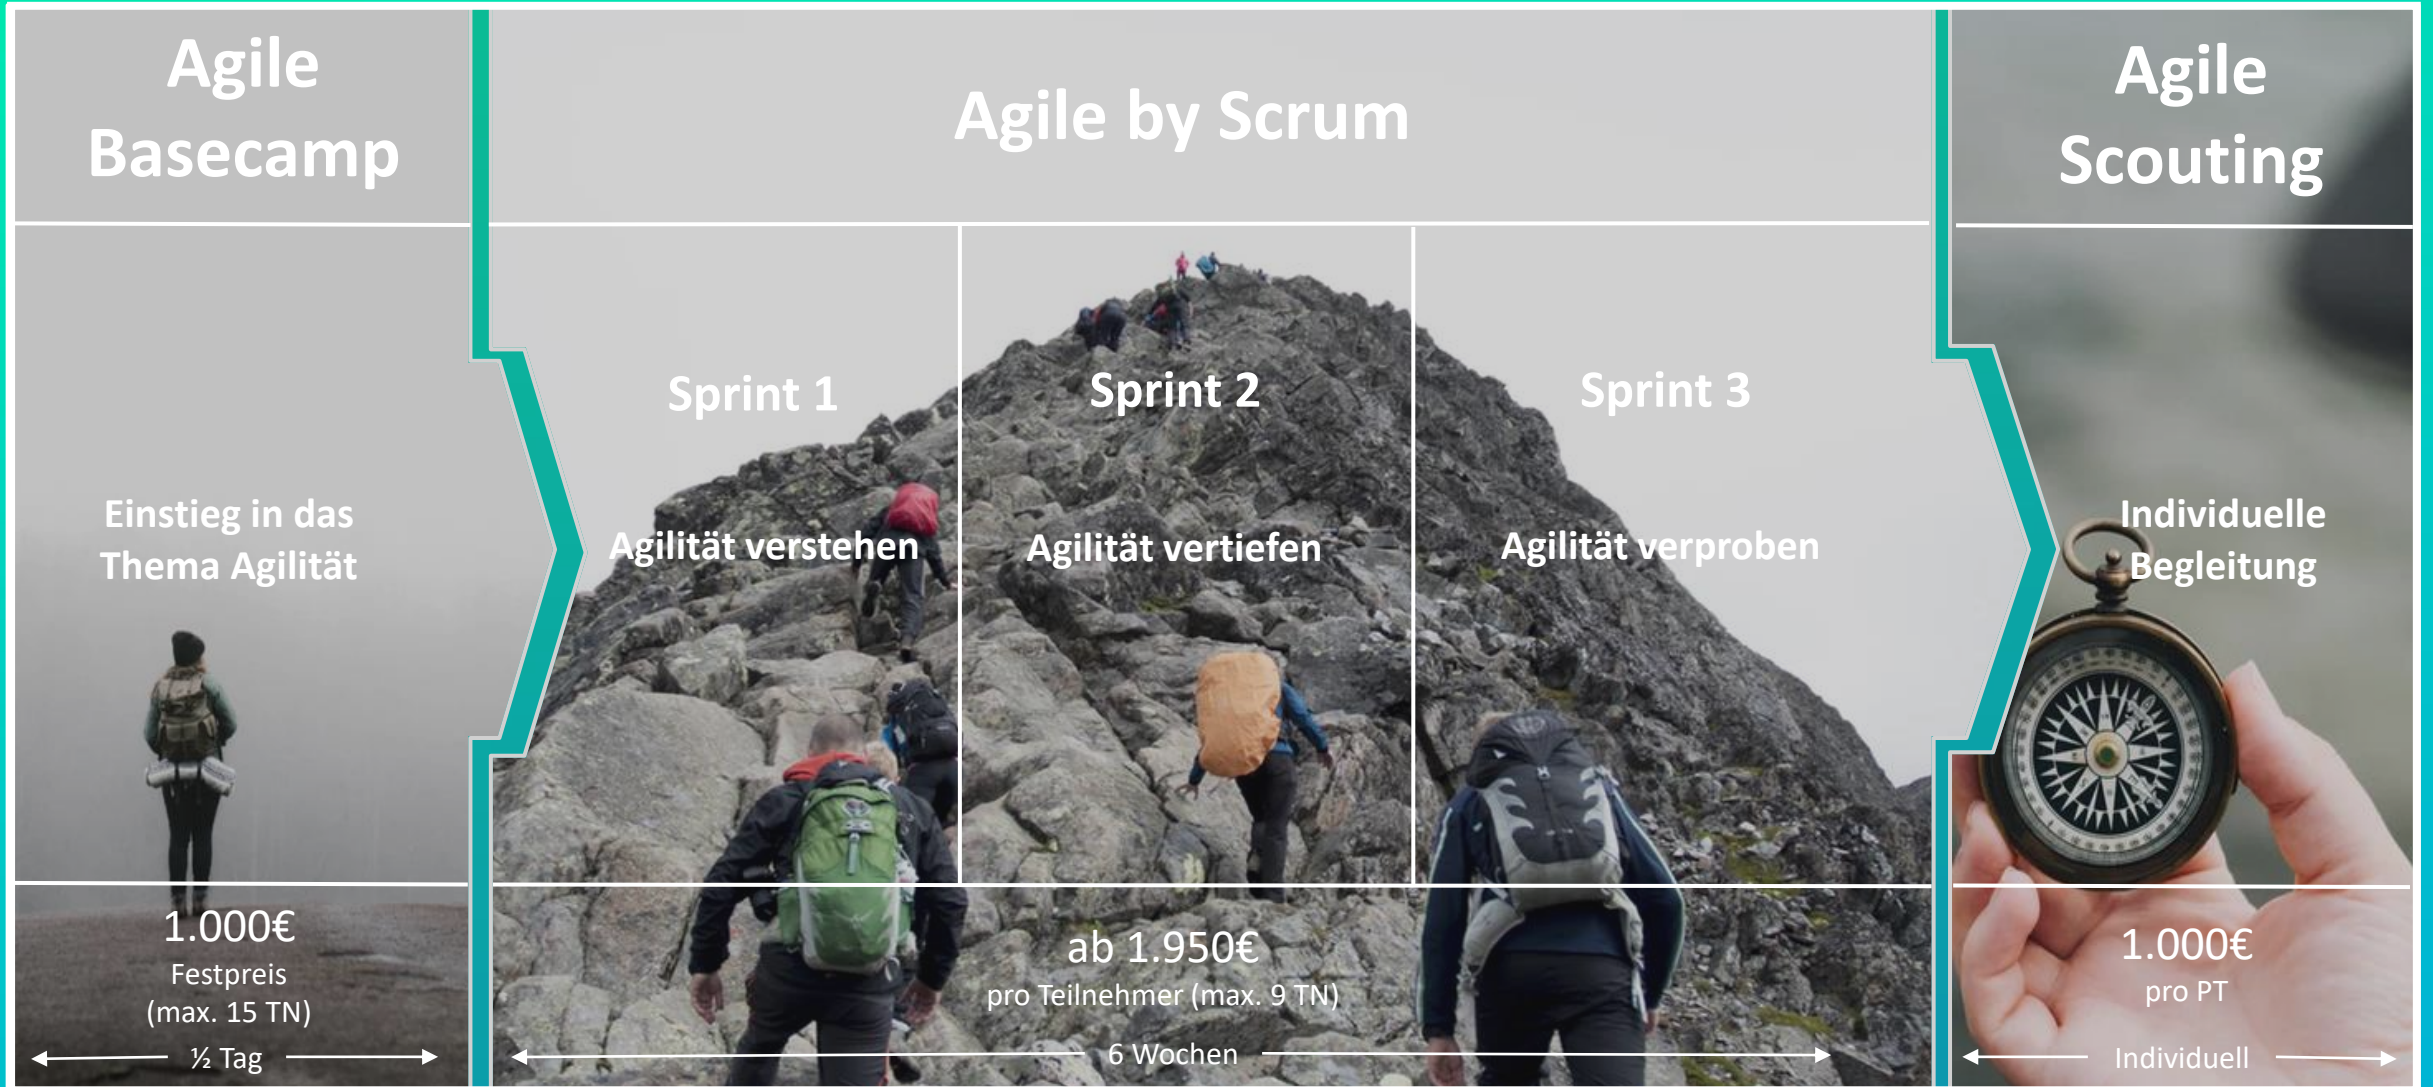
Agile Basecamp

Einstieg in das Thema Agilität

1.000€
Festpreis
(max. 15 TN)

½ Tag

Agile by Scrum

Sprint 1

Agilität verstehen

Sprint 2

Agilität vertiefen

Sprint 3

Agilität verproben

ab 1.950€
pro Teilnehmer (max. 9 TN)

6 Wochen

Agile Scouting

Individuelle Begleitung

1.000€
pro PT

Individuell